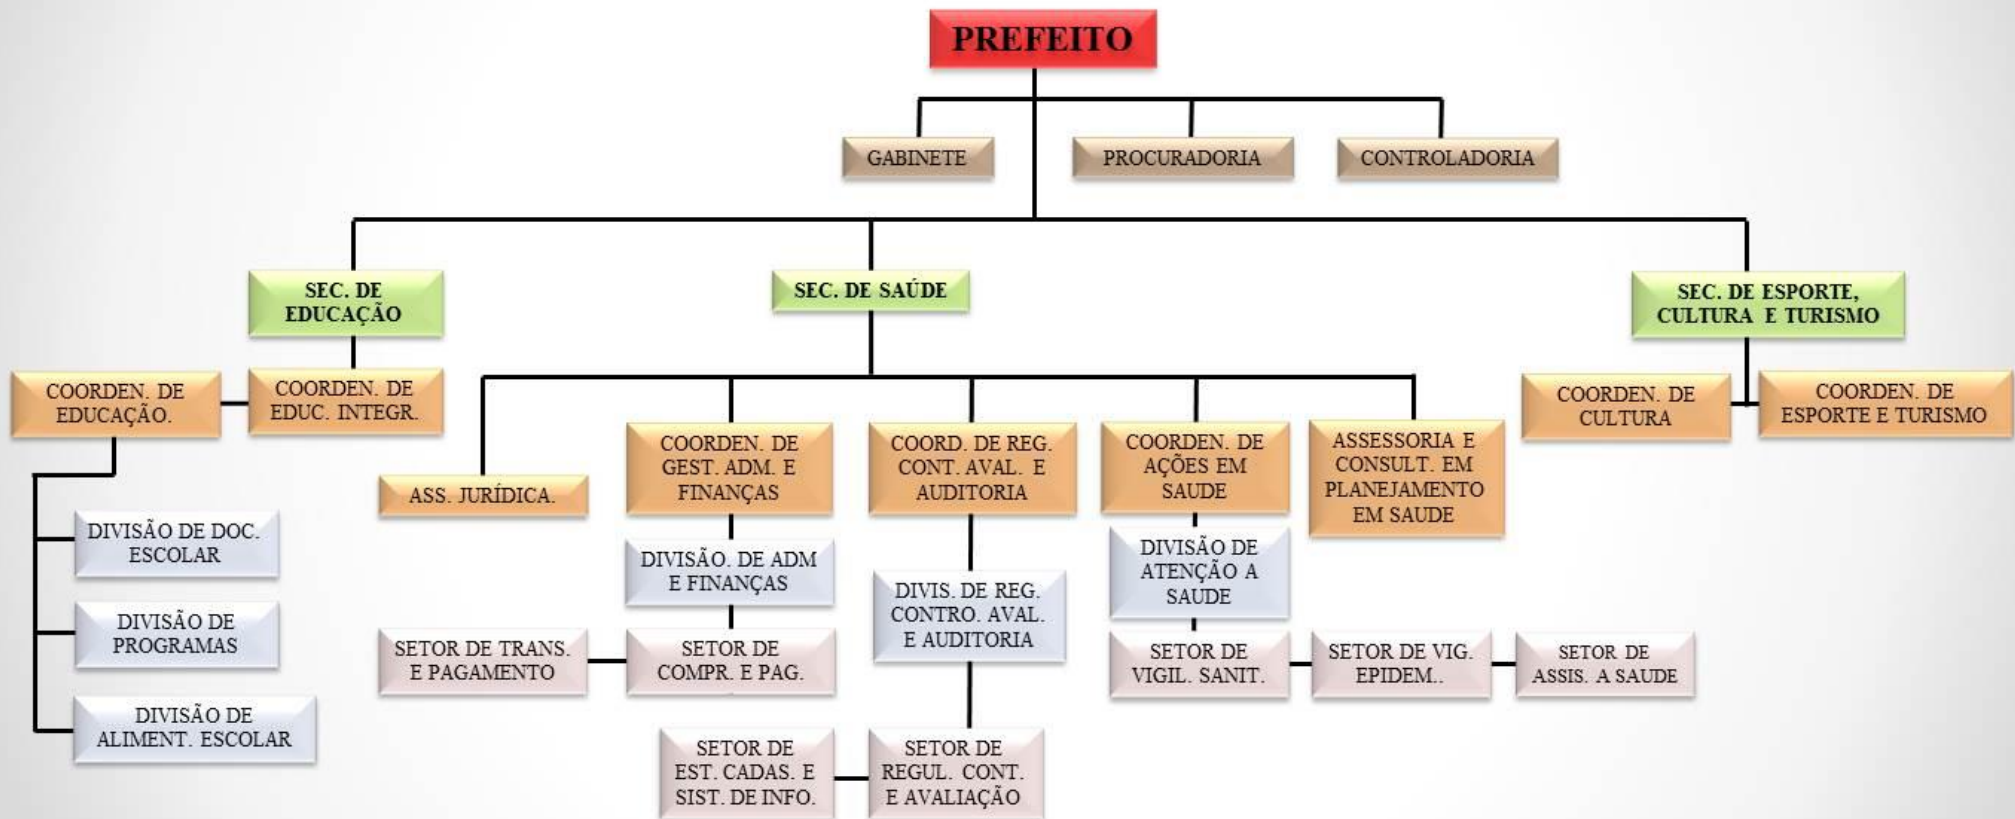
PREFEITO

GABINETE

PROCURADORIA

CONTROLADORIA

SEC. DE EDUCAÇÃO

SEC. DE SAÚDE

SEC. DE ESPORTE, CULTURA E TURISMO

COORDEN. DE EDUCAÇÃO.

COORDEN. DE EDUC. INTEGR.

DIVISÃO DE DOC. ESCOLAR

DIVISÃO DE PROGRAMAS

DIVISÃO DE ALIMENT. ESCOLAR

ASS. JURÍDICA.

COORDEN. DE GEST. ADM. E FINANÇAS

COORD. DE REG. CONT. AVAL. E AUDITORIA

COORDEN. DE AÇÕES EM SAUDE

ASSESSORIA E CONSULT. EM PLANEJAMENTO EM SAUDE

COORDEN. DE CULTURA

COORDEN. DE ESPORTE E TURISMO

DIVISÃO. DE ADM E FINANÇAS

DIVIS. DE REG. CONTRO. AVAL. E AUDITORIA

DIVISÃO DE ATENÇÃO A SAUDE

SETOR DE TRANS. E PAGAMENTO

SETOR DE COMPR. E PAG.

SETOR DE VIGIL. SANIT.

SETOR DE VIG. EPIDEM..

SETOR DE ASSIS. A SAUDE

SETOR DE EST. CADAS. E SIST. DE INFO.

SETOR DE REGUL. CONT. E AVALIAÇÃO